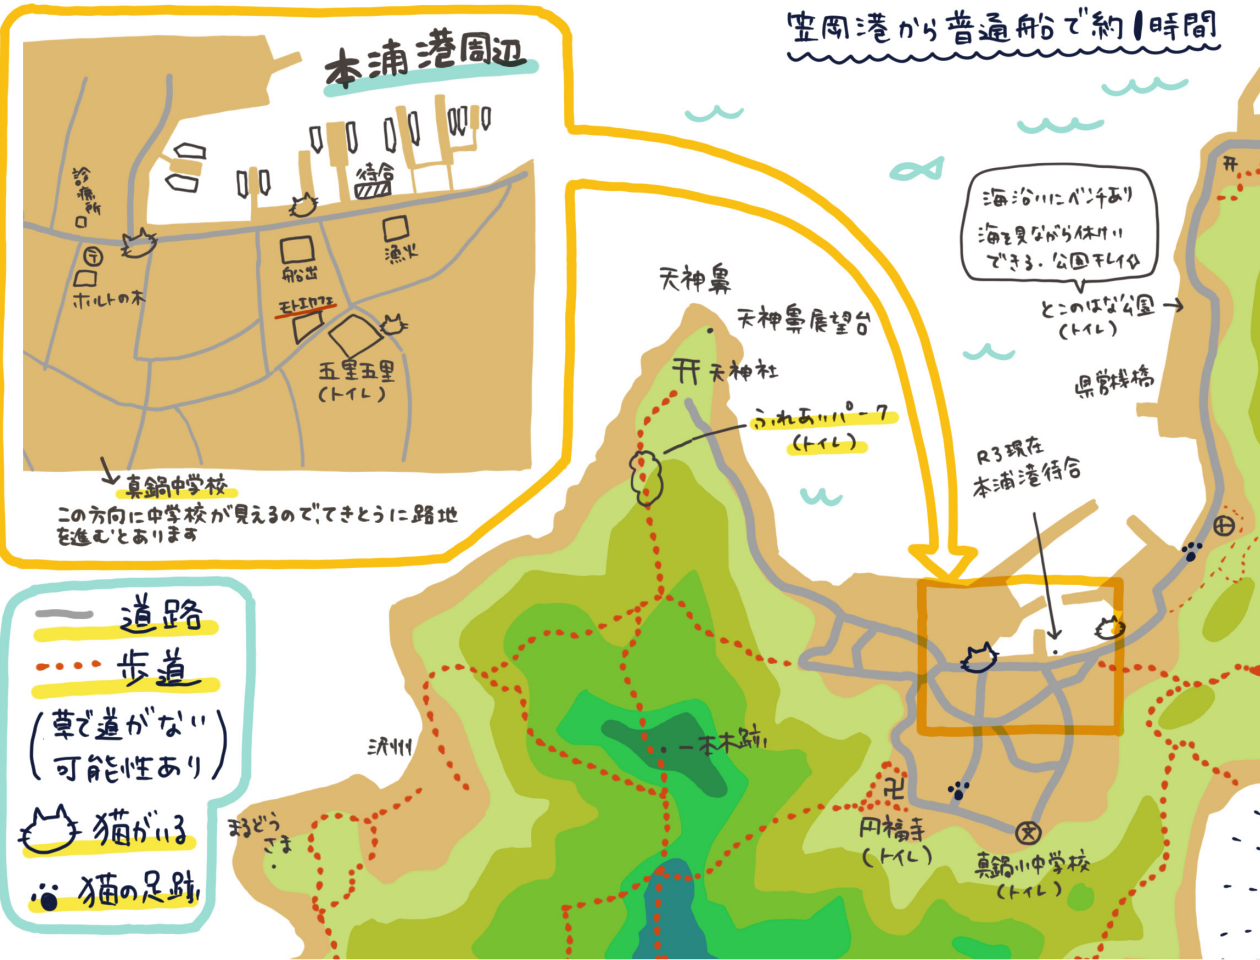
笠岡港から普通船で約1時間

本浦港周辺

診療所
〒
ホルトの木
待合
船出
漁火
モトエカフェ
五里五里
（トイレ）
真鍋中学校
この方向に中学校が見えるので、てきとうに路地を進むとあります

道路
歩道
（草で道がない可能性あり）
猫がいる
猫の足跡

天神鼻
天神鼻展望台
天神社
ふれあいパーク
（トイレ）
海沿いにベンチあり
海を見ながら休けいできる。公園トイレ有
とこのはな公園 →
（トイレ）
県営桟橋
R3現在
本浦港待合
一本木跡
沢州
まるどうさま
円福寺
（トイレ）
真鍋小中学校
（トイレ）